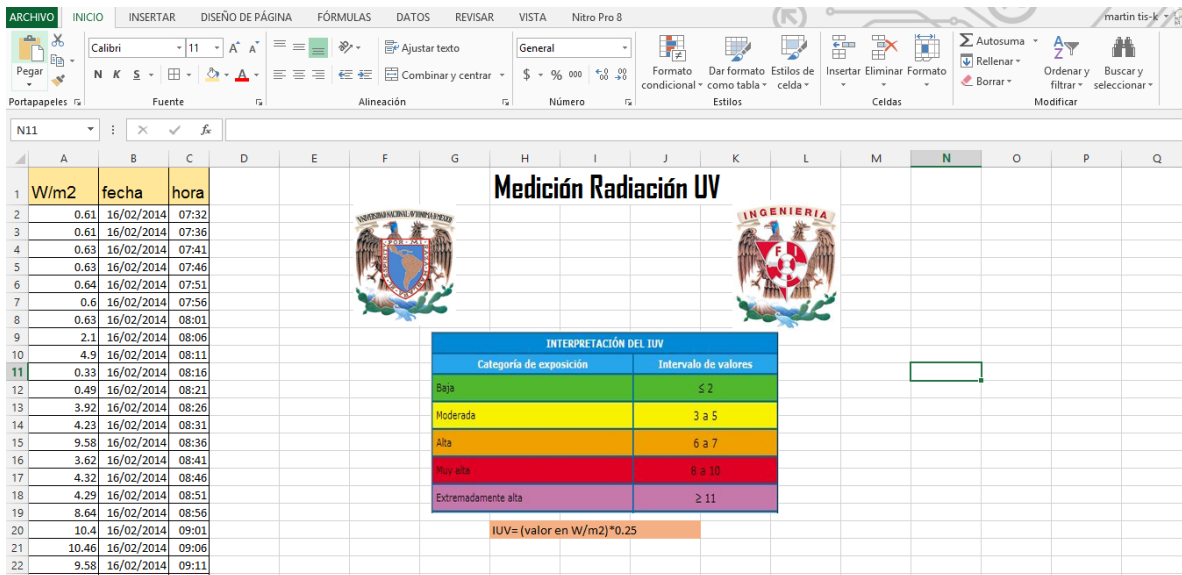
ARCHIVO INICIO INSERTAR DISEÑO DE PÁGINA FÓRMULAS DATOS REVISAR VISTA Nitro Pro 8 martin tis-k

Pegar Calibri 11 A A Ajustar texto General Formato condicional Dar formato como tabla Estilos de celda Insertar Eliminar Formato Autosuma Rellenar Borrar Ordenar y filtrar Buscar y seleccionar

N K S Combinar y centrar $ % 000

Portapapeles Fuente Alineación Número Estilos Celdas Modificar

N11 fx

| | A | B | C |
|---|---|---|---|
| 1 | W/m2 | fecha | hora |
| 2 | 0.61 | 16/02/2014 | 07:32 |
| 3 | 0.61 | 16/02/2014 | 07:36 |
| 4 | 0.63 | 16/02/2014 | 07:41 |
| 5 | 0.63 | 16/02/2014 | 07:46 |
| 6 | 0.64 | 16/02/2014 | 07:51 |
| 7 | 0.6 | 16/02/2014 | 07:56 |
| 8 | 0.63 | 16/02/2014 | 08:01 |
| 9 | 2.1 | 16/02/2014 | 08:06 |
| 10 | 4.9 | 16/02/2014 | 08:11 |
| 11 | 0.33 | 16/02/2014 | 08:16 |
| 12 | 0.49 | 16/02/2014 | 08:21 |
| 13 | 3.92 | 16/02/2014 | 08:26 |
| 14 | 4.23 | 16/02/2014 | 08:31 |
| 15 | 9.58 | 16/02/2014 | 08:36 |
| 16 | 3.62 | 16/02/2014 | 08:41 |
| 17 | 4.32 | 16/02/2014 | 08:46 |
| 18 | 4.29 | 16/02/2014 | 08:51 |
| 19 | 8.64 | 16/02/2014 | 08:56 |
| 20 | 10.4 | 16/02/2014 | 09:01 |
| 21 | 10.46 | 16/02/2014 | 09:06 |
| 22 | 9.58 | 16/02/2014 | 09:11 |

Medición Radiación UV

UNIVERSIDAD NACIONAL AUTÓNOMA DE MÉXICO

INGENIERIA

| INTERPRETACIÓN DEL IUV | |
|---|---|
| Categoría de exposición | Intervalo de valores |
| Baja | $\leq 2$ |
| Moderada | 3 a 5 |
| Alta | 6 a 7 |
| Muy alta | 8 a 10 |
| Extremadamente alta | $\geq 11$ |

IUV= (valor en W/m2)*0.25